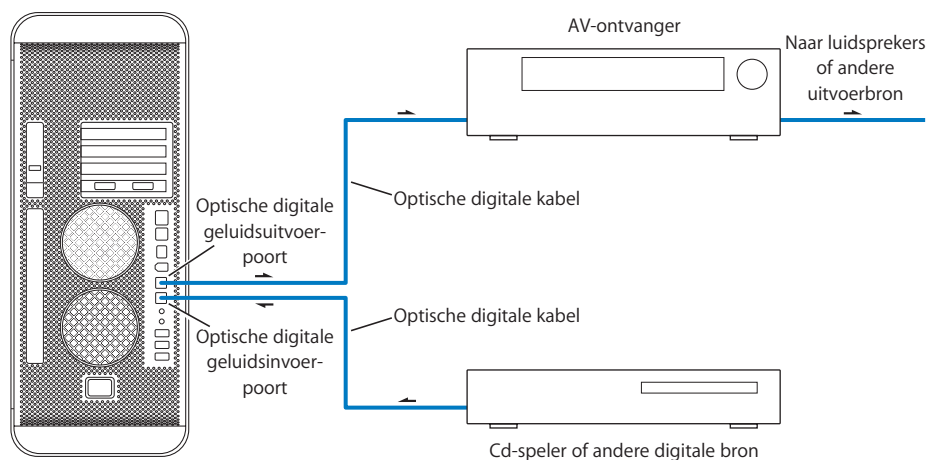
AV-ontvanger

Naar luidsprekers of andere uitvoerbron

Optische digitale kabel

Optische digitale geluidsuitvoerpoort

Optische digitale kabel

Optische digitale geluidsinvoerpoort

Cd-speler of andere digitale bron